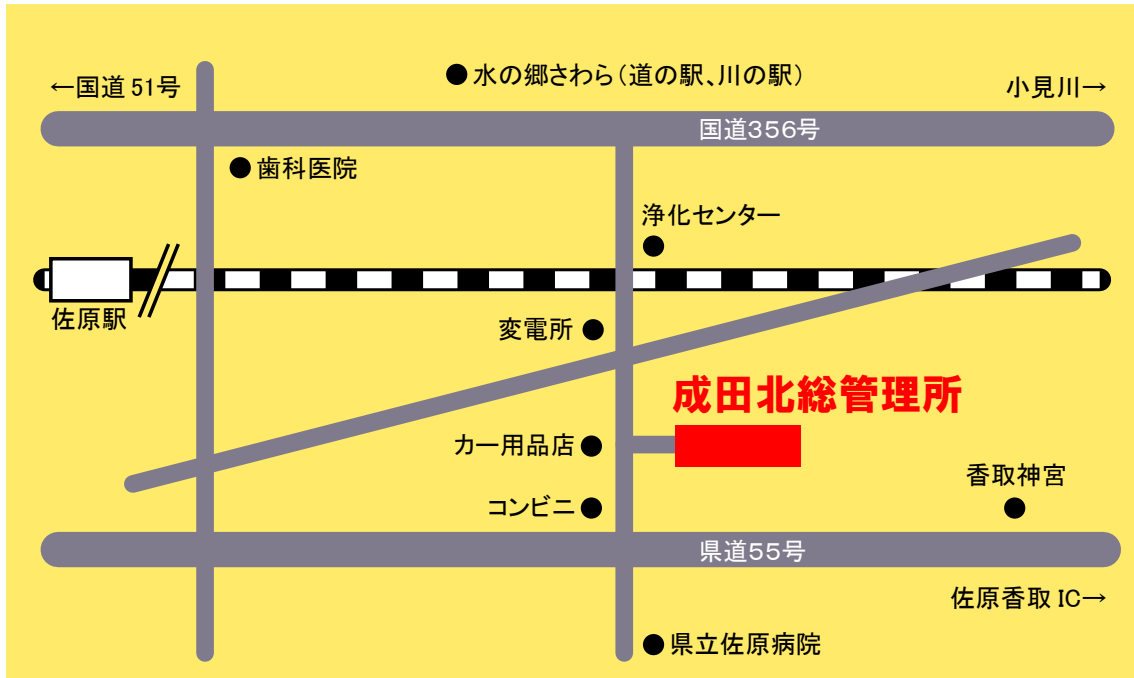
←国道 51号

● 水の郷さわら（道の駅、川の駅）

小見川→

国道356号

● 歯科医院

浄化センター

●

佐原駅

変電所 ●

成田北総管理所

カー用品店 ●

香取神宮

●

コンビニ ●

県道55号

佐原香取 IC→

● 県立佐原病院